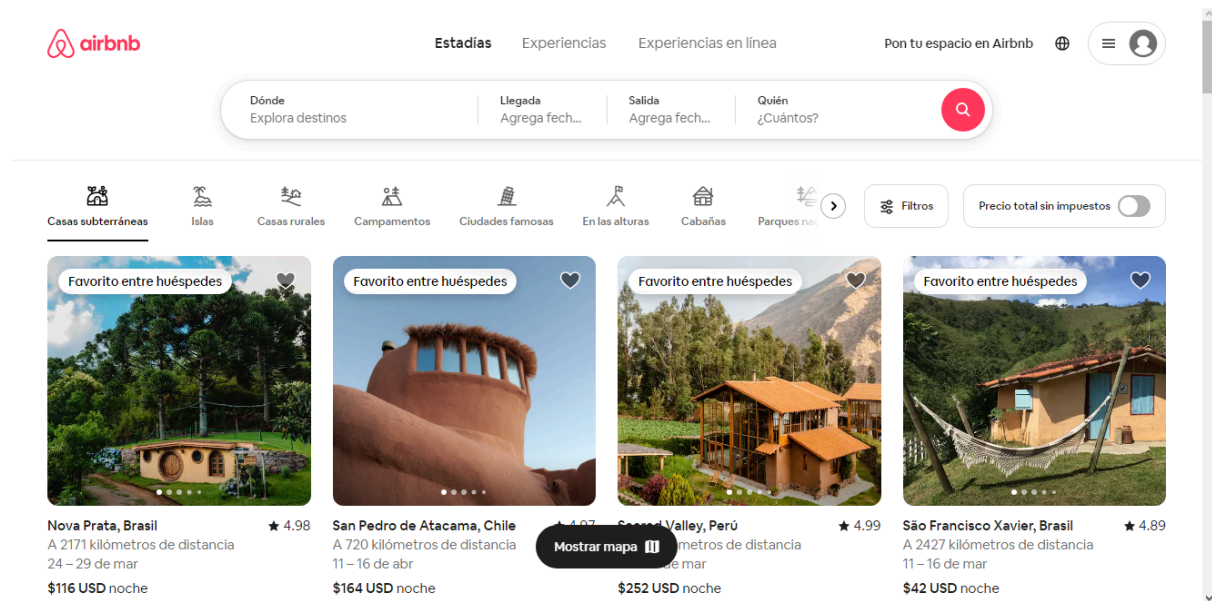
airbnb

Estadías Experiencias Experiencias en línea

Pon tu espacio en Airbnb

Dónde
Explora destinos

Llegada
Agrega fech...

Salida
Agrega fech...

Quién
¿Cuántos?

Casas subterráneas Islas Casas rurales Campamentos Ciudades famosas En las alturas Cabañas Parques nac

Filtros

Precio total sin impuestos

Favorito entre huéspedes

Nova Prata, Brasil ★ 4.98
A 2171 kilómetros de distancia
24 – 29 de mar
$116 USD noche

Favorito entre huéspedes

San Pedro de Atacama, Chile ★ 4.97
A 720 kilómetros de distancia
11 – 16 de abr
$164 USD noche

Favorito entre huéspedes

Sacred Valley, Perú ★ 4.99
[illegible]metros de distancia
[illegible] de mar
$252 USD noche

Favorito entre huéspedes

São Francisco Xavier, Brasil ★ 4.89
A 2427 kilómetros de distancia
11 – 16 de mar
$42 USD noche

Mostrar mapa